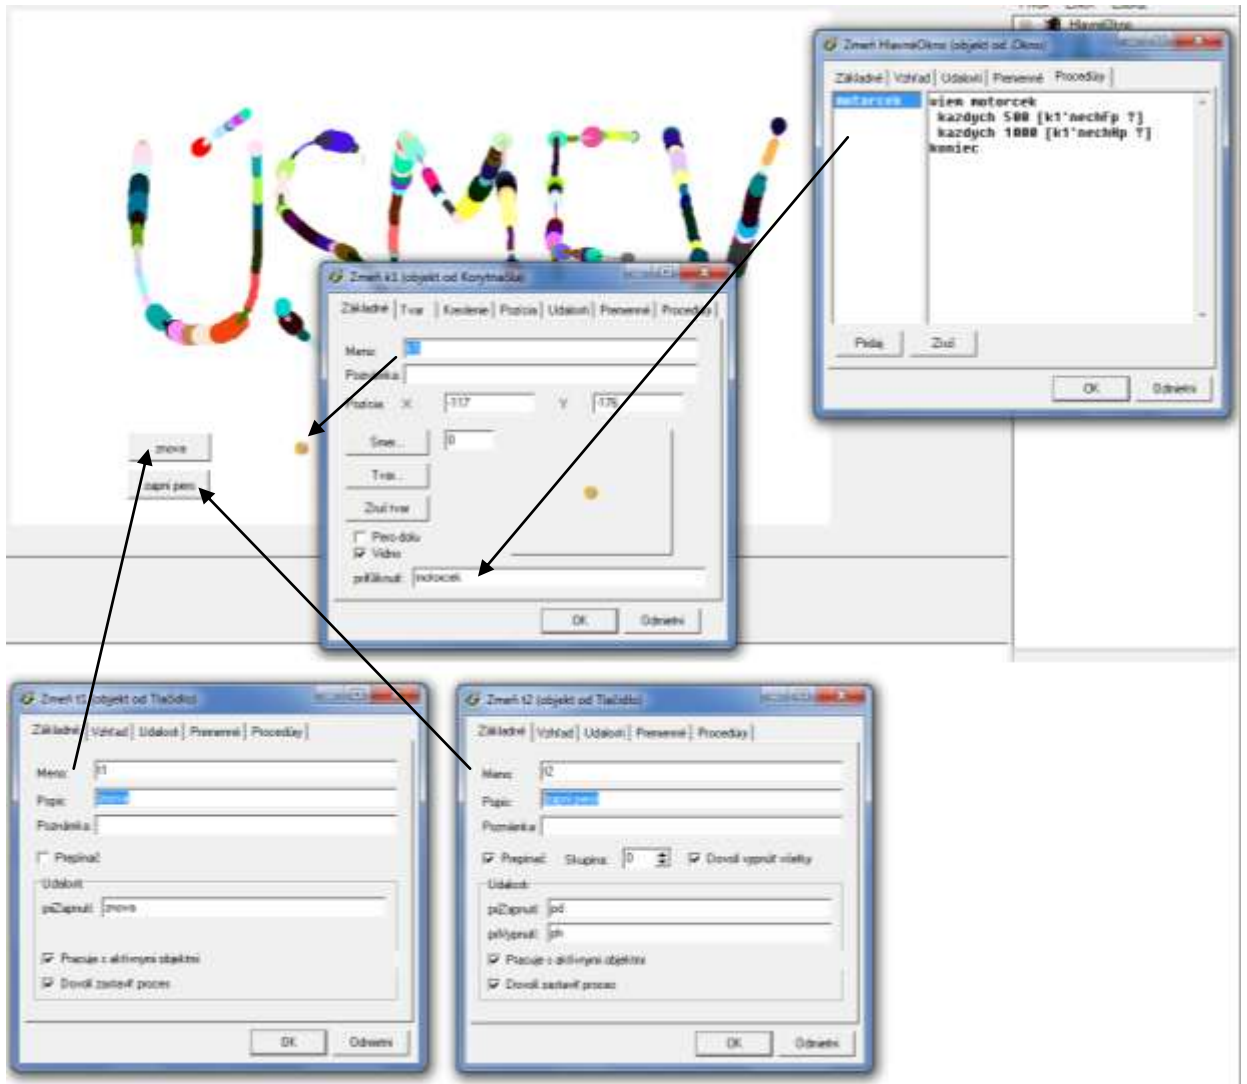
ÚSMEV

Zmeň HlavnéOkno (objekt od Okno)

Základné | Vzhľad | Udalosti | Premenné | Procedúry

motorcek

viem motorcek
 kazdych 500 [k1'nechFp ?]
 kazdych 1000 [k1'nechHp ?]
koniec

Pridaj | Zruš

OK | Odmietni

Zmeň k1 (objekt od Korytnačka)

Základné | Tvar | Kreslenie | Pozícia | Udalosti | Premenné | Procedúry

Meno: k1

Poznámka:

Pozícia X -117 Y 176

Smer... 0

Tvar...

Zruš tvar

Pero dolu

Viditeľ

priŠtarte: motorcek

OK | Odmietni

znova

zapni pero

Zmeň t1 (objekt od Tlačidlo)

Základné | Vzhľad | Udalosť | Premenné | Procedúry

Meno: t1

Popis: znova

Poznámka:

Prepínač

Udalosti

priZapnutí: znova

Pracuje s aktívnymi objektmi

Dovoľ zastaviť proces

OK | Odmietni

Zmeň t2 (objekt od Tlačidlo)

Základné | Vzhľad | Udalosť | Premenné | Procedúry

Meno: t2

Popis: zapni pero

Poznámka:

Prepínač Skupina: 0 Dovoľ vypnúť všetky

Udalosti

priZapnutí: pd

priVypnutí: ph

Pracuje s aktívnymi objektmi

Dovoľ zastaviť proces

OK | Odmietni